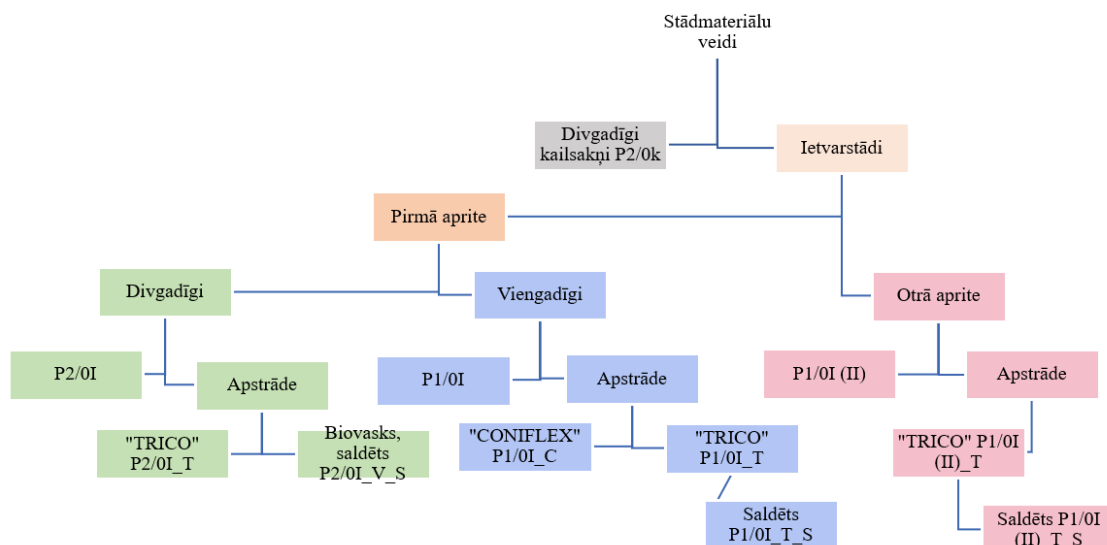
Stādmateriālu veidi

Divgadīgi kailsakņi P2/0k

Ietvarstādi

Pirmā aprite

Otrā aprite

Divgadīgi

Viengadīgi

P2/0I

Apstrāde

P1/0I

Apstrāde

P1/0I (II)

Apstrāde

"TRICO" P2/0I_T

Biovasks, saldēts P2/0I_V_S

"CONIFLEX" P1/0I_C

"TRICO" P1/0I_T

"TRICO" P1/0I (II)_T

Saldēts P1/0I_T_S

Saldēts P1/0I (II)_T_S